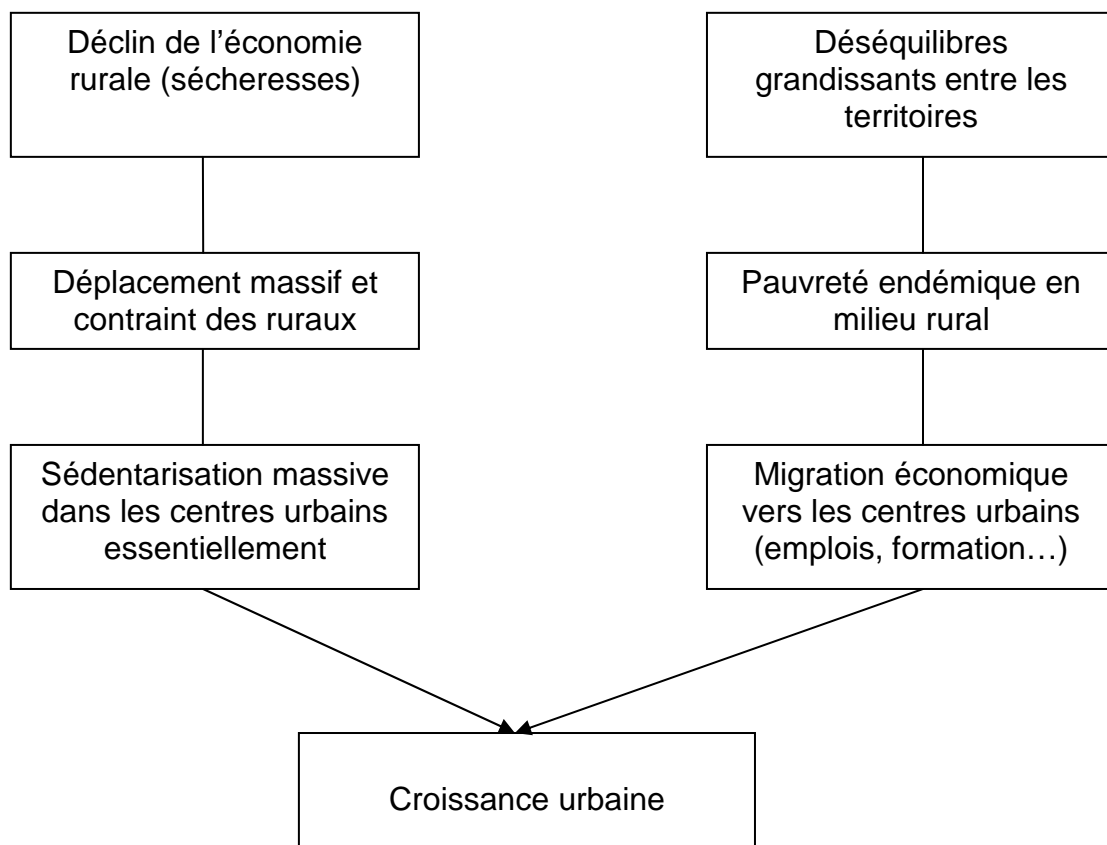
Déclin de l’économie rurale (sécheresses)

Déplacement massif et contraint des ruraux

Sédentarisation massive dans les centres urbains essentiellement

Déséquilibres grandissants entre les territoires

Pauvreté endémique en milieu rural

Migration économique vers les centres urbains (emplois, formation…)

Croissance urbaine